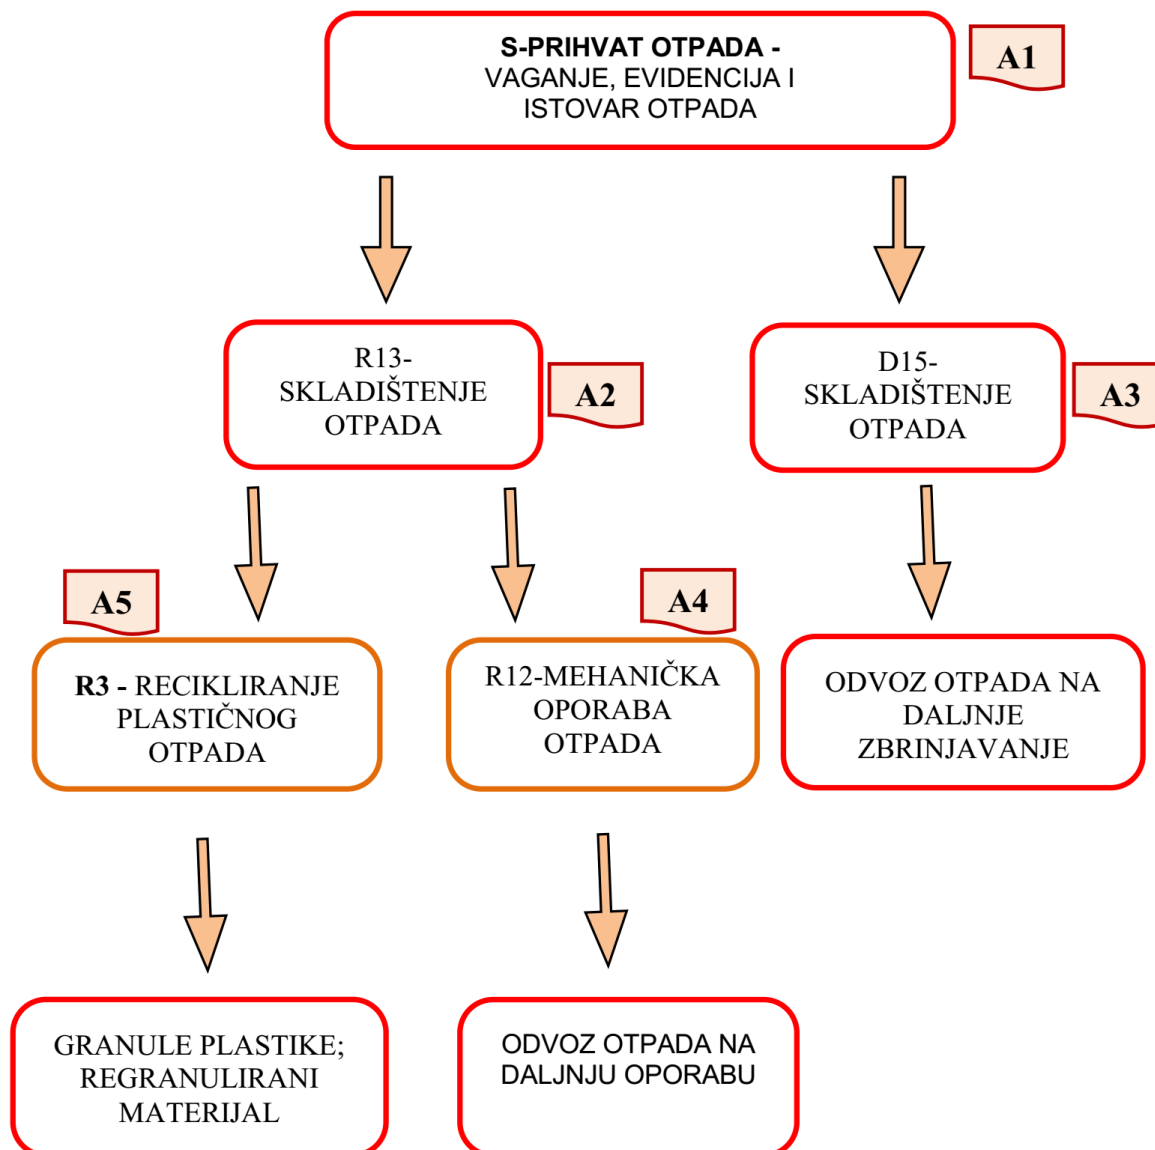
S-PRIHVAT OTPADA - VAGANJE, EVIDENCIJA I ISTOVAR OTPADA

A1

R13- SKLADIŠTENJE OTPADA

A2

D15- SKLADIŠTENJE OTPADA

A3

A5

A4

R3 - RECIKLIRANJE PLASTIČNOG OTPADA

R12-MEHANIČKA OPORABA OTPADA

ODVOZ OTPADA NA DALJNJE ZBRINJAVANJE

GRANULE PLASTIKE; REGRANULIRANI MATERIJAL

ODVOZ OTPADA NA DALJNJU OPORABU